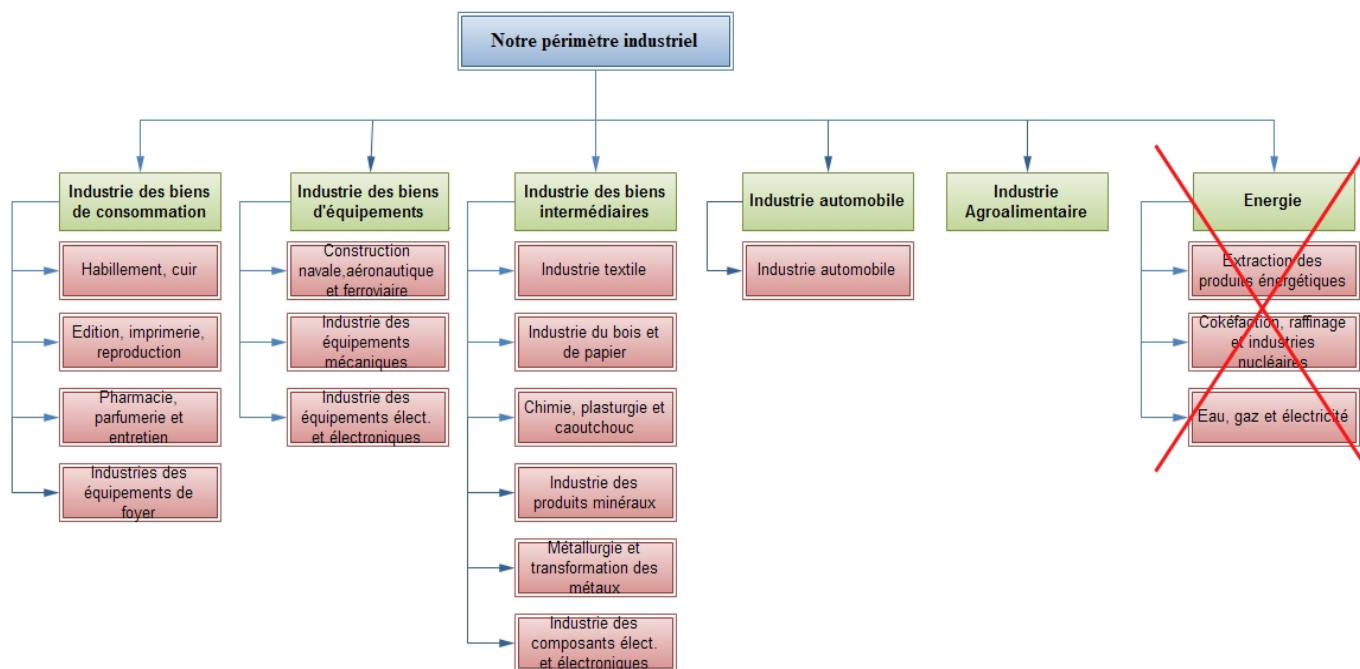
Notre périmètre industriel

Industrie des biens de consommation

Habillement, cuir

Edition, imprimerie, reproduction

Pharmacie, parfumerie et entretien

Industries des équipements de foyer

Industrie des biens d'équipements

Construction navale,aéronautique et ferroviaire

Industrie des équipements mécaniques

Industrie des équipements élect. et électroniques

Industrie des biens intermédiaires

Industrie textile

Industrie du bois et de papier

Chimie, plasturgie et caoutchouc

Industrie des produits minéraux

Métallurgie et transformation des métaux

Industrie des composants élect. et électroniques

Industrie automobile

Industrie automobile

Industrie Agroalimentaire

Energie

Extraction des produits énergétiques

Cokéfaction, raffinage et industries nucléaires

Eau, gaz et électricité